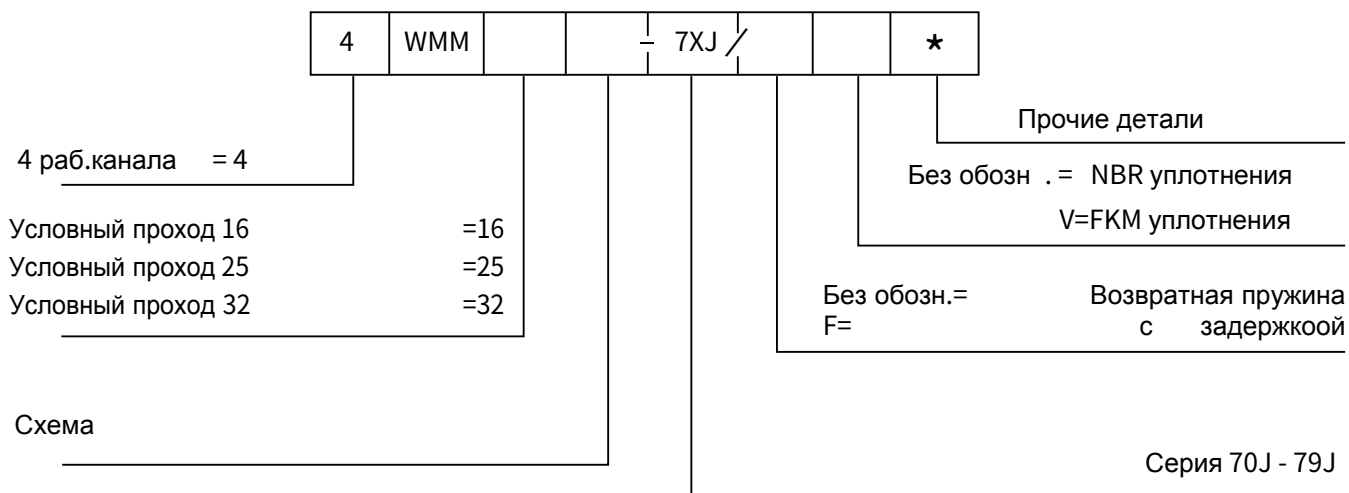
| 4 | WMM | | – 7XJ / | | | * |
|---|---|---|---|---|---|---|

Прочие детали

4 раб.канала = 4

Без обозн . = NBR уплотнения

V=FKM уплотнения

Условный проход 16 =16
Условный проход 25 =25
Условный проход 32 =32

Без обозн.= Возвратная пружина
F= с задержкоой

Схема

Серия 70J - 79J